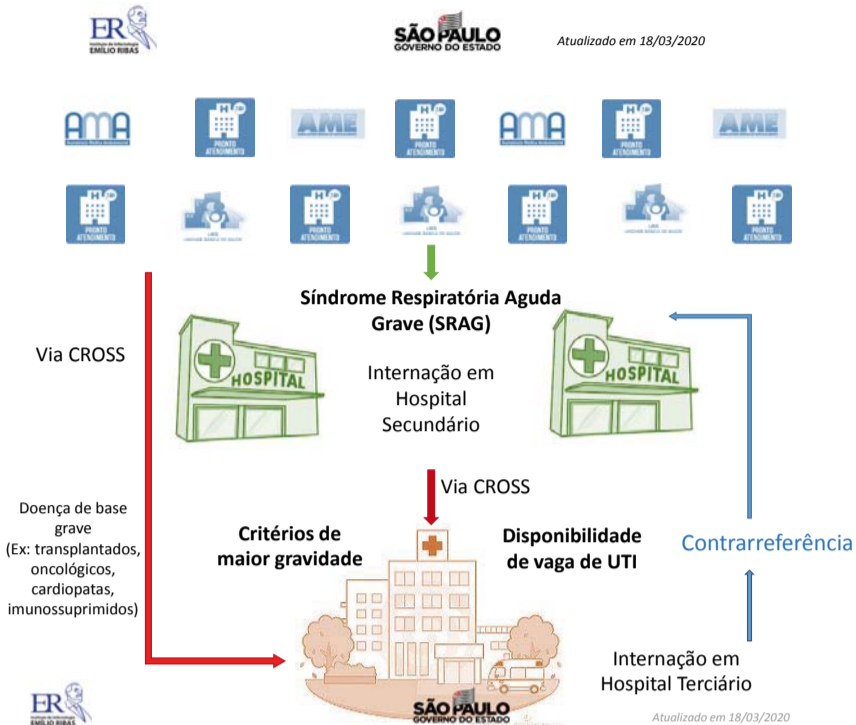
ER
Instituto de Infectologia
EMÍLIO RIBAS

SÃO PAULO
GOVERNO DO ESTADO

Atualizado em 18/03/2020

AMA
PRONTO ATENDIMENTO
AME
PRONTO ATENDIMENTO
AMA
PRONTO ATENDIMENTO
AME

PRONTO ATENDIMENTO
UBS
PRONTO ATENDIMENTO
UBS
PRONTO ATENDIMENTO
UBS
PRONTO ATENDIMENTO

Síndrome Respiratória Aguda Grave (SRAG)

Via CROSS

HOSPITAL

Internação em Hospital Secundário

HOSPITAL

Via CROSS

Doença de base grave (Ex: transplantados, oncológicos, cardiopatas, imunossuprimidos)

Critérios de maior gravidade

Disponibilidade de vaga de UTI

Contrarreferência

Internação em Hospital Terciário

ER
Instituto de Infectologia
EMÍLIO RIBAS

SÃO PAULO
GOVERNO DO ESTADO

Atualizado em 18/03/2020